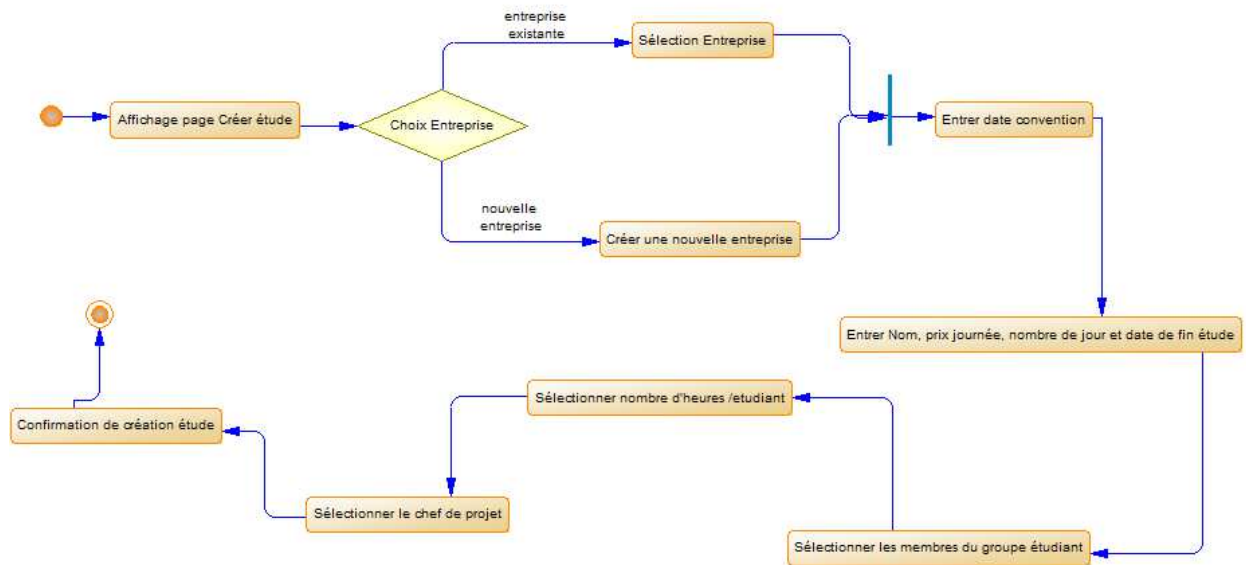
Affichage page Créer étude

Choix Entreprise

entreprise existante

Sélection Entreprise

nouvelle entreprise

Créer une nouvelle entreprise

Entrer date convention

Entrer Nom, prix journée, nombre de jour et date de fin étude

Sélectionner les membres du groupe étudiant

Sélectionner nombre d'heures /etudiant

Sélectionner le chef de projet

Confirmation de création étude